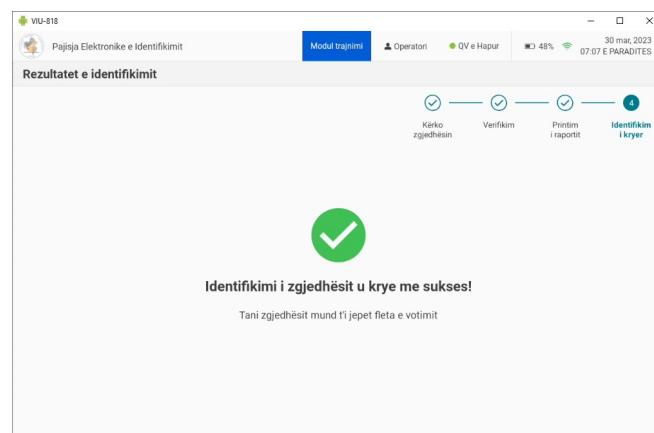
VIU-818

Pajisja Elektronike e Identifikimit

Modul trajnimi

Operatori

QV e Hapur

48%

30 mar, 2023
07:07 E PARADITES

Rezultatet e identifikimit

Kërko zgjedhësin

Verifikim

Printim i raportit

4

Identifikim i kryer

Identifikimi i zgjedhësit u krye me sukses!

Tani zgjedhësit mund t'i jepet fleta e votimit